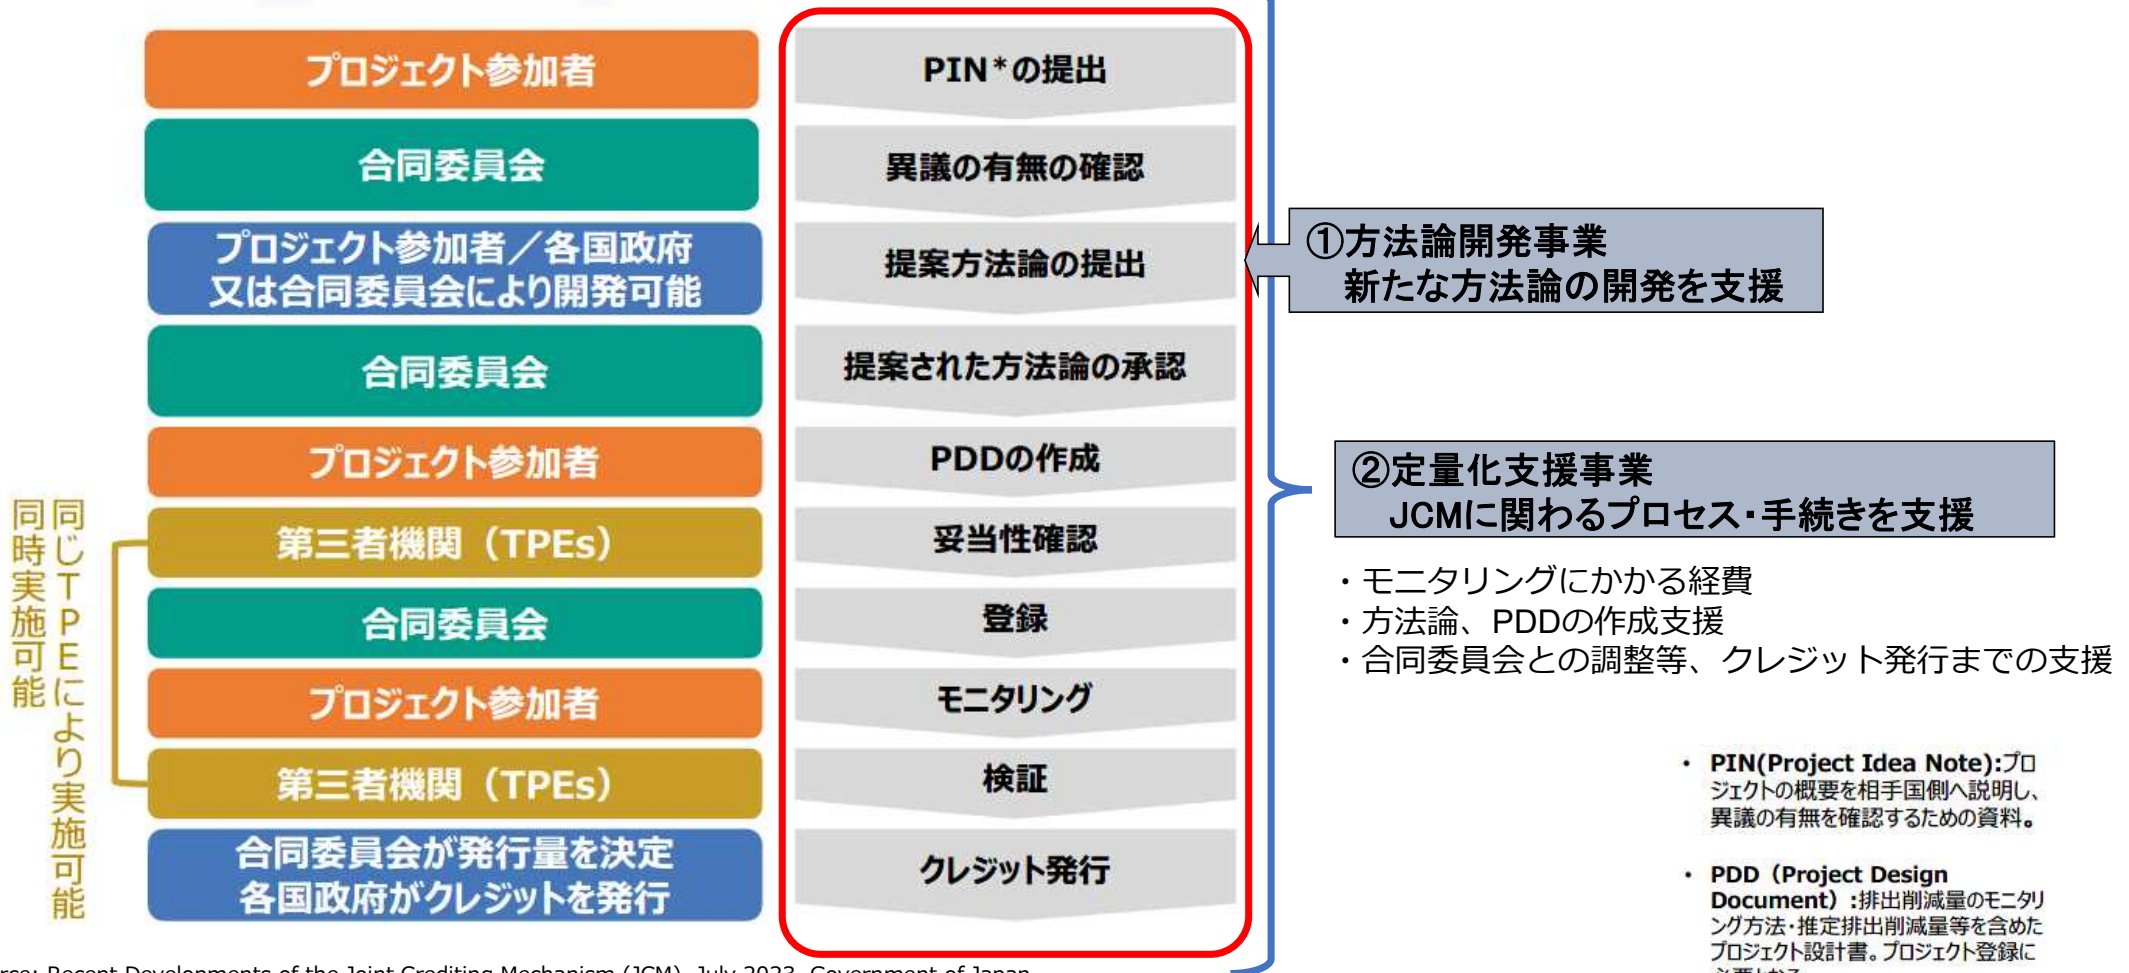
プロジェクト参加者

合同委員会

プロジェクト参加者／各国政府又は合同委員会により開発可能

合同委員会

プロジェクト参加者

第三者機関（TPEs）

合同委員会

プロジェクト参加者

第三者機関（TPEs）

合同委員会が発行量を決定
各国政府がクレジットを発行

同時実施可能

同じTPEにより実施可能

PIN＊の提出

異議の有無の確認

提案方法論の提出

提案された方法論の承認

PDDの作成

妥当性確認

登録

モニタリング

検証

クレジット発行

①方法論開発事業
新たな方法論の開発を支援

②定量化支援事業
JCMに関わるプロセス･手続きを支援

・モニタリングにかかる経費
・方法論、PDDの作成支援
・合同委員会との調整等、クレジット発行までの支援

・ PIN(Project Idea Note):プロジェクトの概要を相手国側へ説明し、異議の有無を確認するための資料。

・ PDD（Project Design Document）:排出削減量のモニタリング方法･推定排出削減量等を含めたプロジェクト設計書。プロジェクト登録に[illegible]

rce: Recent Developments of the Joint Crediting Mechanism (JCM), July 2023, Government of Japan